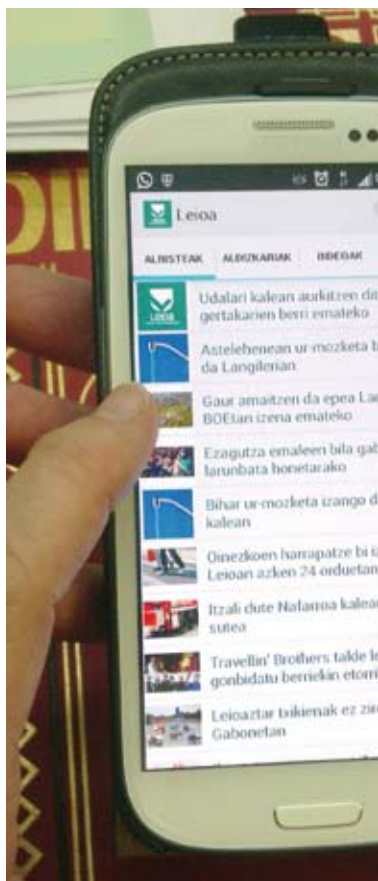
Leioa

ALBISTEAK ALBIZKARIAK IRRIDEAK

Udalari kalean aurkitzen di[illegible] gertakarien berri emateko

Astelehenean ur-mozketa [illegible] da Langileriari

Gaur amaitzen da epea La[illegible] BOEtan izena emateko

Ezagutza emaileen bila gab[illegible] larunbata honetarako

Bihar ur-mozketa izango d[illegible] kalean

Oinezkoen harrapatze bi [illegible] Leioan azken 24 orduetan

Itzali dute Nafarroa kalea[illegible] sutea

Travellin' Brothers talde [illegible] gonbidatu berriekin etorri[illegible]

Leioaztar txikienak ez zir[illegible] Gabonetan